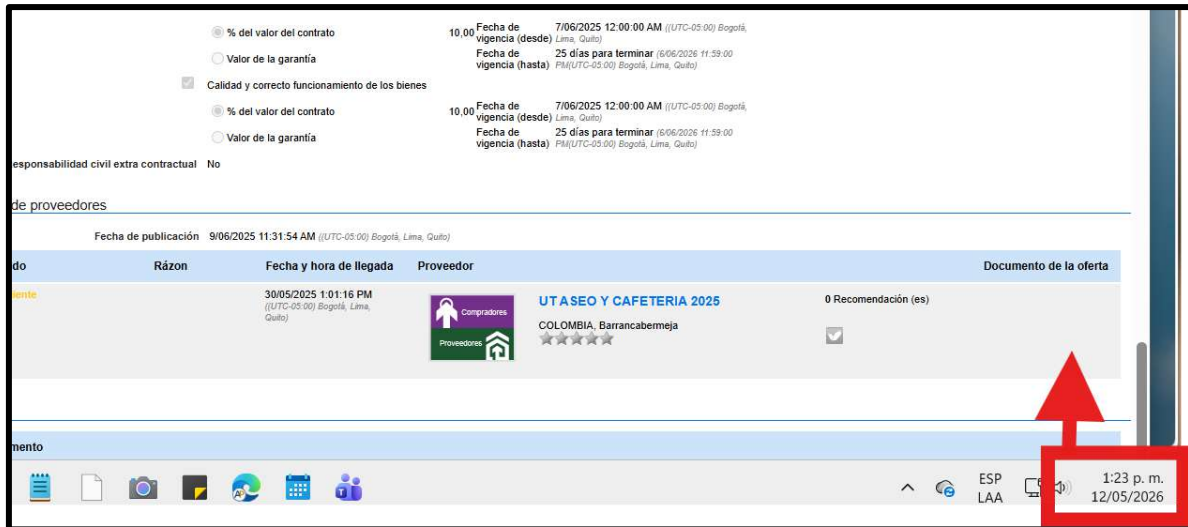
% del valor del contrato

10,00 Fecha de vigencia (desde) 7/06/2025 12:00:00 AM ((UTC-05:00) Bogotá, Lima, Quito)

Valor de la garantía

Fecha de vigencia (hasta) 25 días para terminar (6/06/2026 11:59:00 PM(UTC-05:00) Bogotá, Lima, Quito)

Calidad y correcto funcionamiento de los bienes

% del valor del contrato

10,00 Fecha de vigencia (desde) 7/06/2025 12:00:00 AM ((UTC-05:00) Bogotá, Lima, Quito)

Valor de la garantía

Fecha de vigencia (hasta) 25 días para terminar (6/06/2026 11:59:00 PM(UTC-05:00) Bogotá, Lima, Quito)

esponsabilidad civil extra contractual No

de proveedores

Fecha de publicación 9/06/2025 11:31:54 AM ((UTC-05:00) Bogotá, Lima, Quito)

| do | Rázon | Fecha y hora de llegada | Proveedor | | Documento de la oferta |
|---|---|---|---|---|---|
| iente | | 30/05/2025 1:01:16 PM ((UTC-05:00) Bogotá, Lima, Quito) | Compradores Proveedores | UT ASEO Y CAFETERIA 2025 COLOMBIA, Barrancabermeja | 0 Recomendación (es) |

mento

ESP LAA

1:23 p. m.
12/05/2026